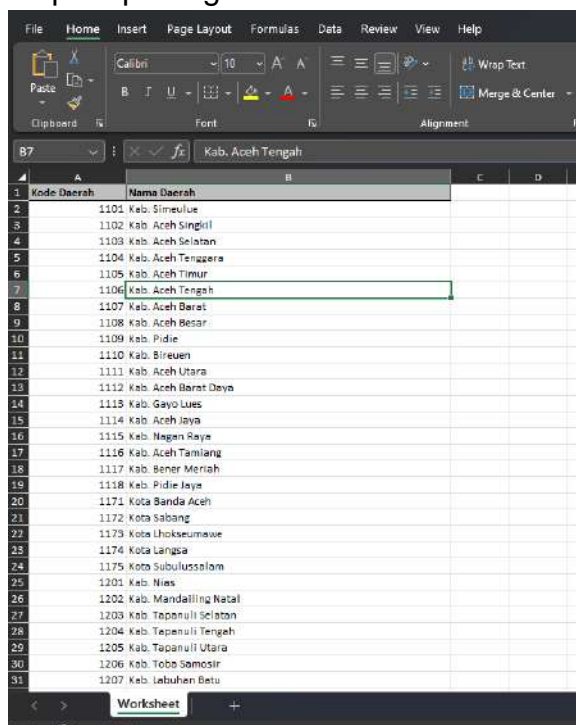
File Home Insert Page Layout Formulas Data Review View Help

Paste Clipboard Calibri 10 A A B I U Font Wrap Text Merge & Center Alignment

B7 $f_x$ Kab. Aceh Tengah

| | A | B | C | D |
|---|---|---|---|---|
| 1 | Kode Daerah | Nama Daerah | | |
| 2 | 1101 | Kab. Simeulue | | |
| 3 | 1102 | Kab. Aceh Singkil | | |
| 4 | 1103 | Kab. Aceh Selatan | | |
| 5 | 1104 | Kab. Aceh Tenggara | | |
| 6 | 1105 | Kab. Aceh Timur | | |
| 7 | 1106 | Kab. Aceh Tengah | | |
| 8 | 1107 | Kab. Aceh Barat | | |
| 9 | 1108 | Kab. Aceh Besar | | |
| 10 | 1109 | Kab. Pidie | | |
| 11 | 1110 | Kab. Bireuen | | |
| 12 | 1111 | Kab. Aceh Utara | | |
| 13 | 1112 | Kab. Aceh Barat Daya | | |
| 14 | 1113 | Kab. Gayo Lues | | |
| 15 | 1114 | Kab. Aceh Jaya | | |
| 16 | 1115 | Kab. Nagan Raya | | |
| 17 | 1116 | Kab. Aceh Tamiang | | |
| 18 | 1117 | Kab. Bener Meriah | | |
| 19 | 1118 | Kab. Pidie Jaya | | |
| 20 | 1171 | Kota Banda Aceh | | |
| 21 | 1172 | Kota Sabang | | |
| 22 | 1173 | Kota Lhokseumawe | | |
| 23 | 1174 | Kota Langsa | | |
| 24 | 1175 | Kota Subulussalam | | |
| 25 | 1201 | Kab. Nias | | |
| 26 | 1202 | Kab. Mandailing Natal | | |
| 27 | 1203 | Kab. Tapanuli Selatan | | |
| 28 | 1204 | Kab. Tapanuli Tengah | | |
| 29 | 1205 | Kab. Tapanuli Utara | | |
| 30 | 1206 | Kab. Toba Samosir | | |
| 31 | 1207 | Kab. Labuhan Batu | | |

Worksheet +